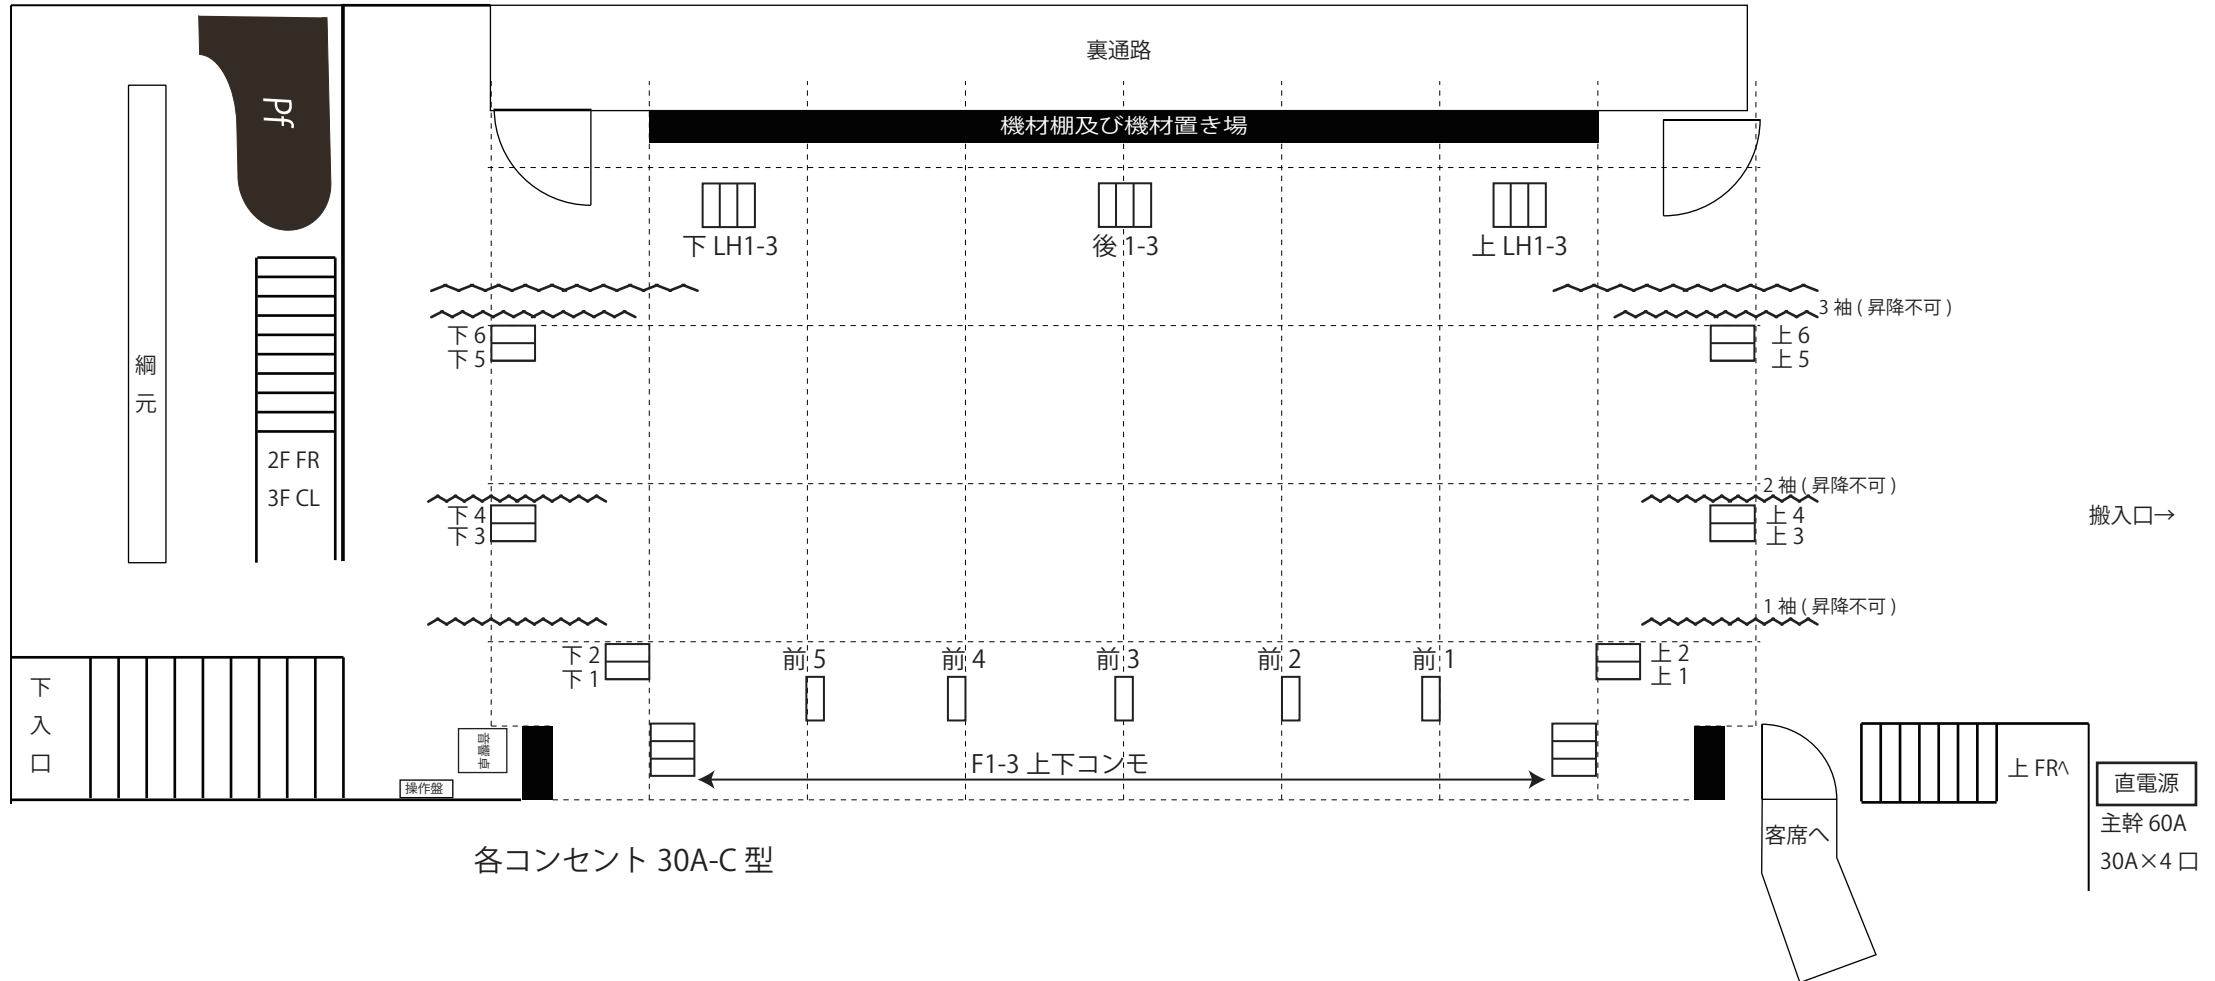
裏通路

Pf

機材棚及び機材置き場

下 LH1-3

後 1-3

上 LH1-3

3 袖 ( 昇降不可 )

下 6
下 5

上 6
上 5

綱
元

2F FR
3F CL

2 袖 ( 昇降不可 )

下 4
下 3

上 4
上 3

搬入口→

1 袖 ( 昇降不可 )

下 2
下 1

前 5

前 4

前 3

前 2

前 1

上 2
上 1

下
入
口

音響卓

操作盤

F1-3 上下コンモ

客席へ

上 FR^

直電源

主幹 60A

30A×4 口

各コンセント 30A-C 型